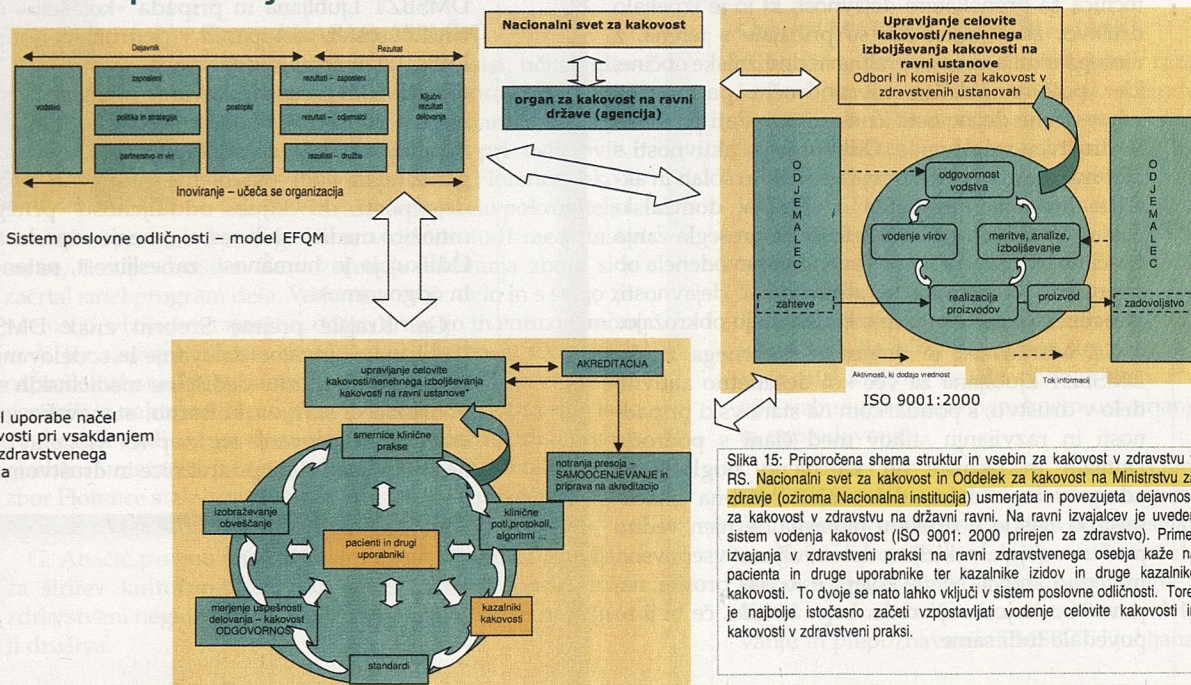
Nacionalni svet za kakovost

organ za kakovost na ravni države (agencija)

Upravljanje celovite kakovosti/nenehnega izboljševanja kakovosti na ravni ustanove
Odbori in komisije za kakovost v zdravstvenih ustanovah

Dejavniki
Rezultati
vodstvo
zaposleni
politika in strategija
partnerstvo in viri
postopki
rezultati – zaposleni
rezultati – odjemalci
rezultati – družba
Ključni rezultati delovanja
Inoviranje – učeča se organizacija

Sistem poslovne odličnosti – model EFQM

ODJEMALEC
odgovornost vodstva
vodenje virov
meritve, analize, izboljševanje
realizacija proizvodov
zahteve
proizvod
ODJEMALEC
zadovoljstvo
Aktivnosti, ki dodajo vrednost
Tok informacij
ISO 9001:2000

upravljanje celovite kakovosti/nenehnega izboljševanja kakovosti na ravni ustanove*
AKREDITACIJA
smernice klinične prakse
notranja presoja – SAMOOCENJEVANJE in priprava na akreditacijo
izobraževanje obveščanje
klinične poti,protokoli, algoritmi ...
pacienti in drugi uporabniki
merjenje uspešnosti delovanja – kakovost ODGOVORNOST
kazalniki kakovosti
standardi

l uporabe načel
vosti pri vsakdanjem
zdravstvenega
a

Slika 15: Priporočena shema struktur in vsebin za kakovost v zdravstvu v RS. Nacionalni svet za kakovost in Oddelek za kakovost na Ministrstvu za zdravje (oziroma Nacionalna institucija) usmerjata in povezujeta dejavnost za kakovost v zdravstvu na državni ravni. Na ravni izvajalcev je uveden sistem vodenja kakovost (ISO 9001: 2000 prirejen za zdravstvo). Primer izvajanja v zdravstveni praksi na ravni zdravstvenega osebja kaže na pacienta in druge uporabnike ter kazalnike izidov in druge kazalnike kakovosti. To dvoje se nato lahko vključi v sistem poslovne odličnosti. Tore je najbolje istočasno začeti vzpostavljati vodenje celovite kakovosti in kakovosti v zdravstveni praksi.